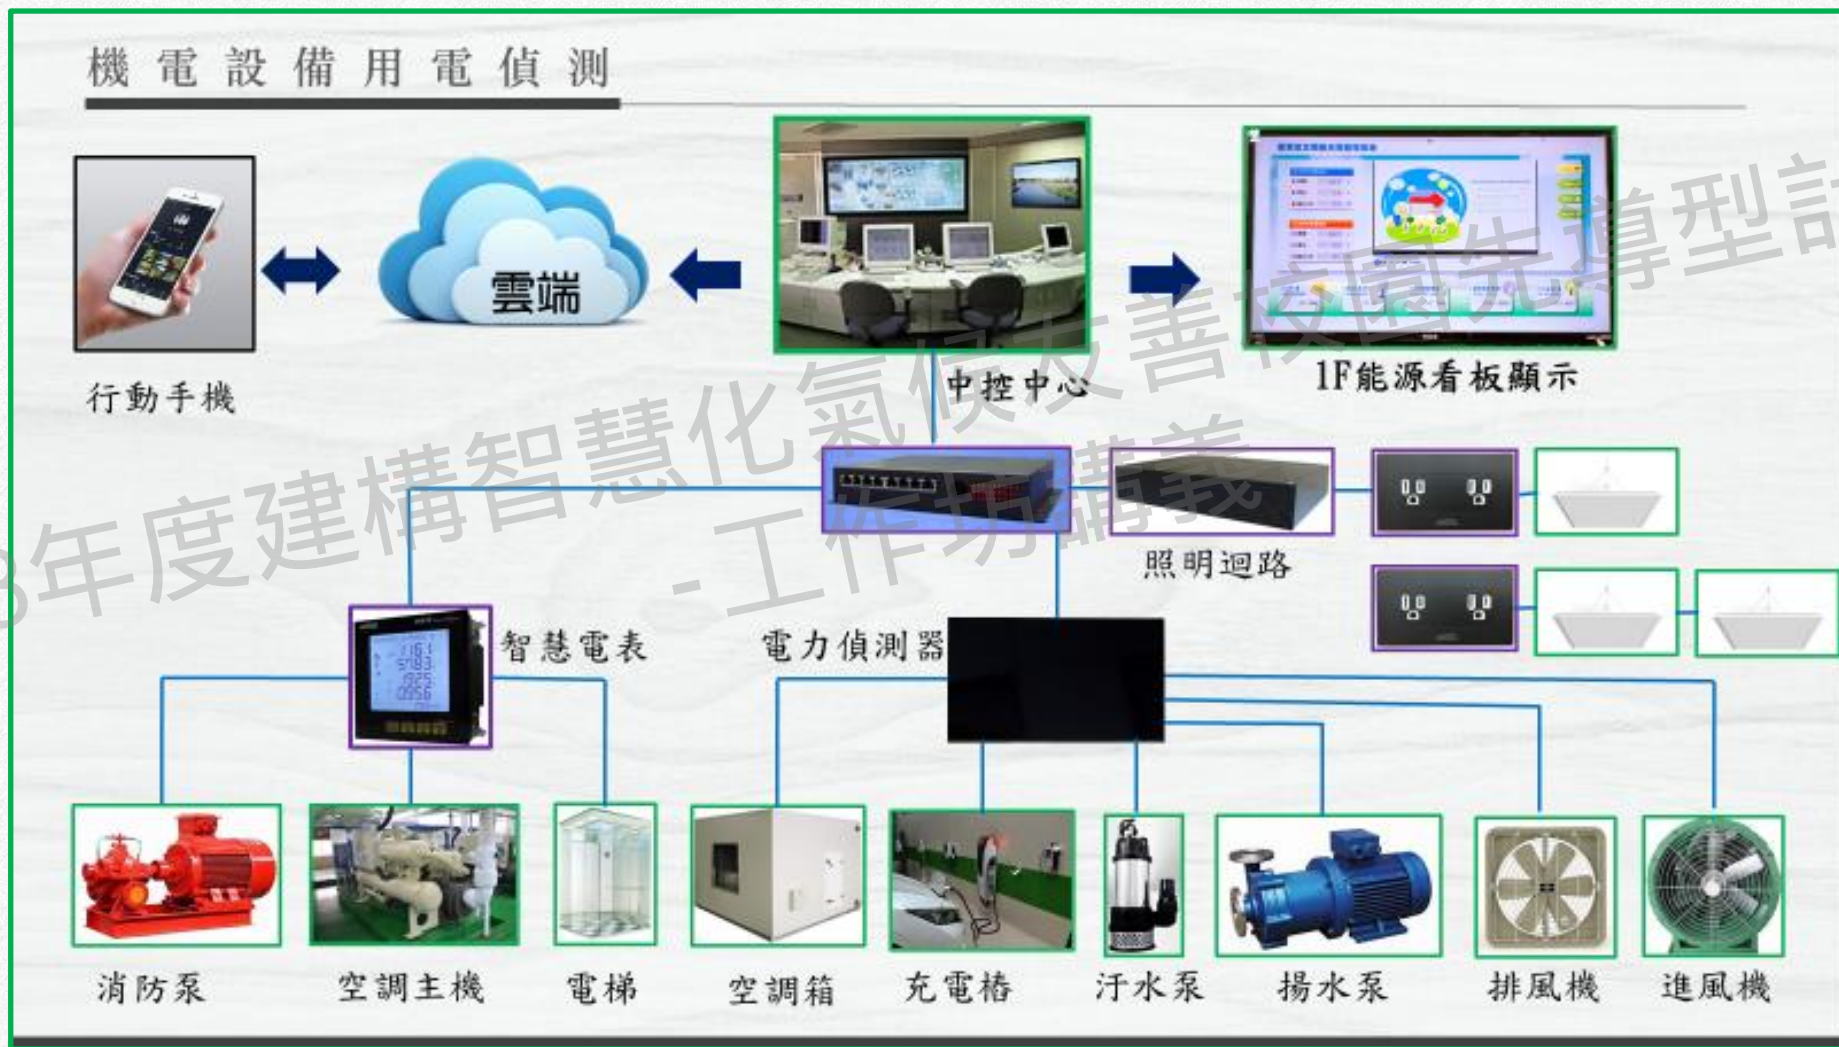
機電設備用電偵測

行動手機

雲端

中控中心

1F能源看板顯示

照明迴路

智慧電表

電力偵測器

消防泵

空調主機

電梯

空調箱

充電樁

汙水泵

揚水泵

排風機

進風機

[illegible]3年度建構智慧化氣候友善校園先導型計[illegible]
-工作坊講義